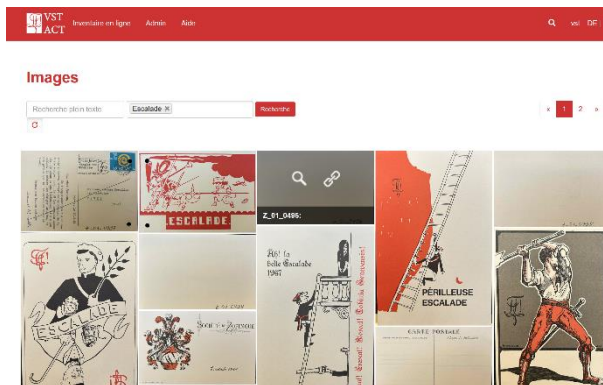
VST ACT Inventaire en ligne Admin Aide

vst DE

Images

Recherche plein texte

Escalade ×

Recherche

« 1 2 »

ESCALADE

Z_01_0495:

ESCALADE

Ah! la belle Escalade 1947

PÉRILLEUSE ESCALADE

CARTE POSTALE